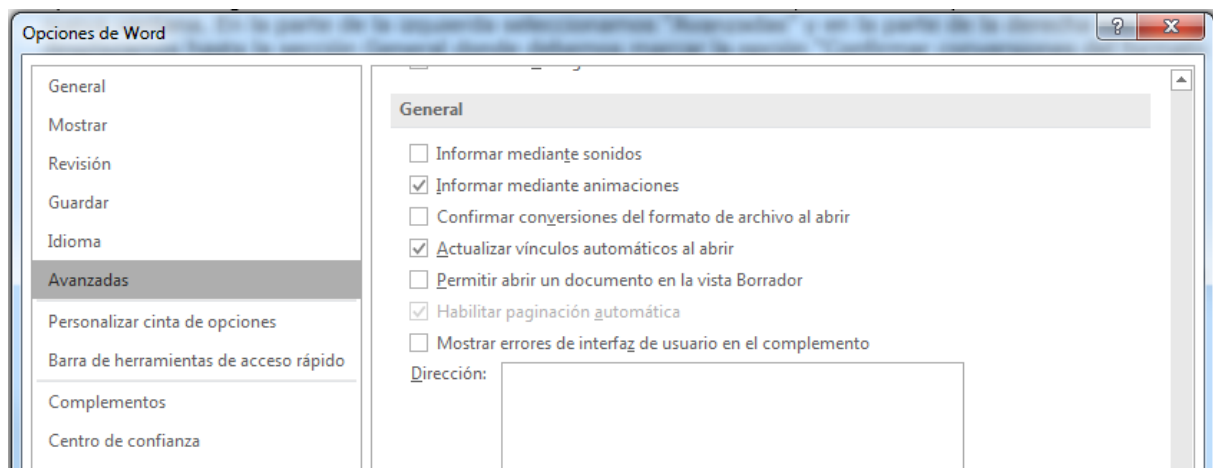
Opciones de Word

General
Mostrar
Revisión
Guardar
Idioma
Avanzadas
Personalizar cinta de opciones
Barra de herramientas de acceso rápido
Complementos
Centro de confianza

General

Informar mediante sonidos
Informar mediante animaciones
Confirmar conversiones del formato de archivo al abrir
Actualizar vínculos automáticos al abrir
Permitir abrir un documento en la vista Borrador
Habilitar paginación automática
Mostrar errores de interfaz de usuario en el complemento
Dirección: